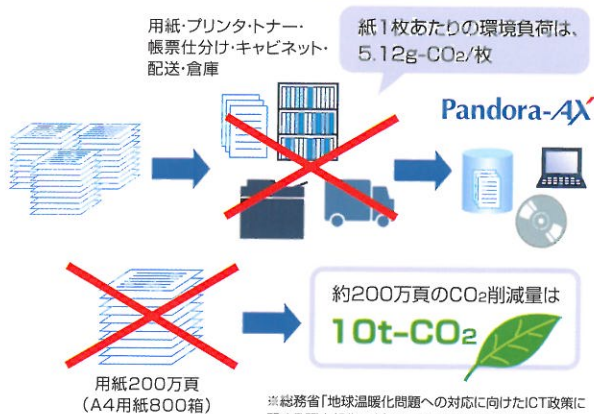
用紙・プリンタ・トナー・帳票仕分け・キャビネット・配送・倉庫

紙1枚あたりの環境負荷は、5.12g-$CO_2$/枚

Pandora-AX

約200万頁の$CO_2$削減量は

10t-$CO_2$

用紙200万頁
（A4用紙800箱）

※総務省「地球温暖化問題への対応に向けたICT政策に
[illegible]